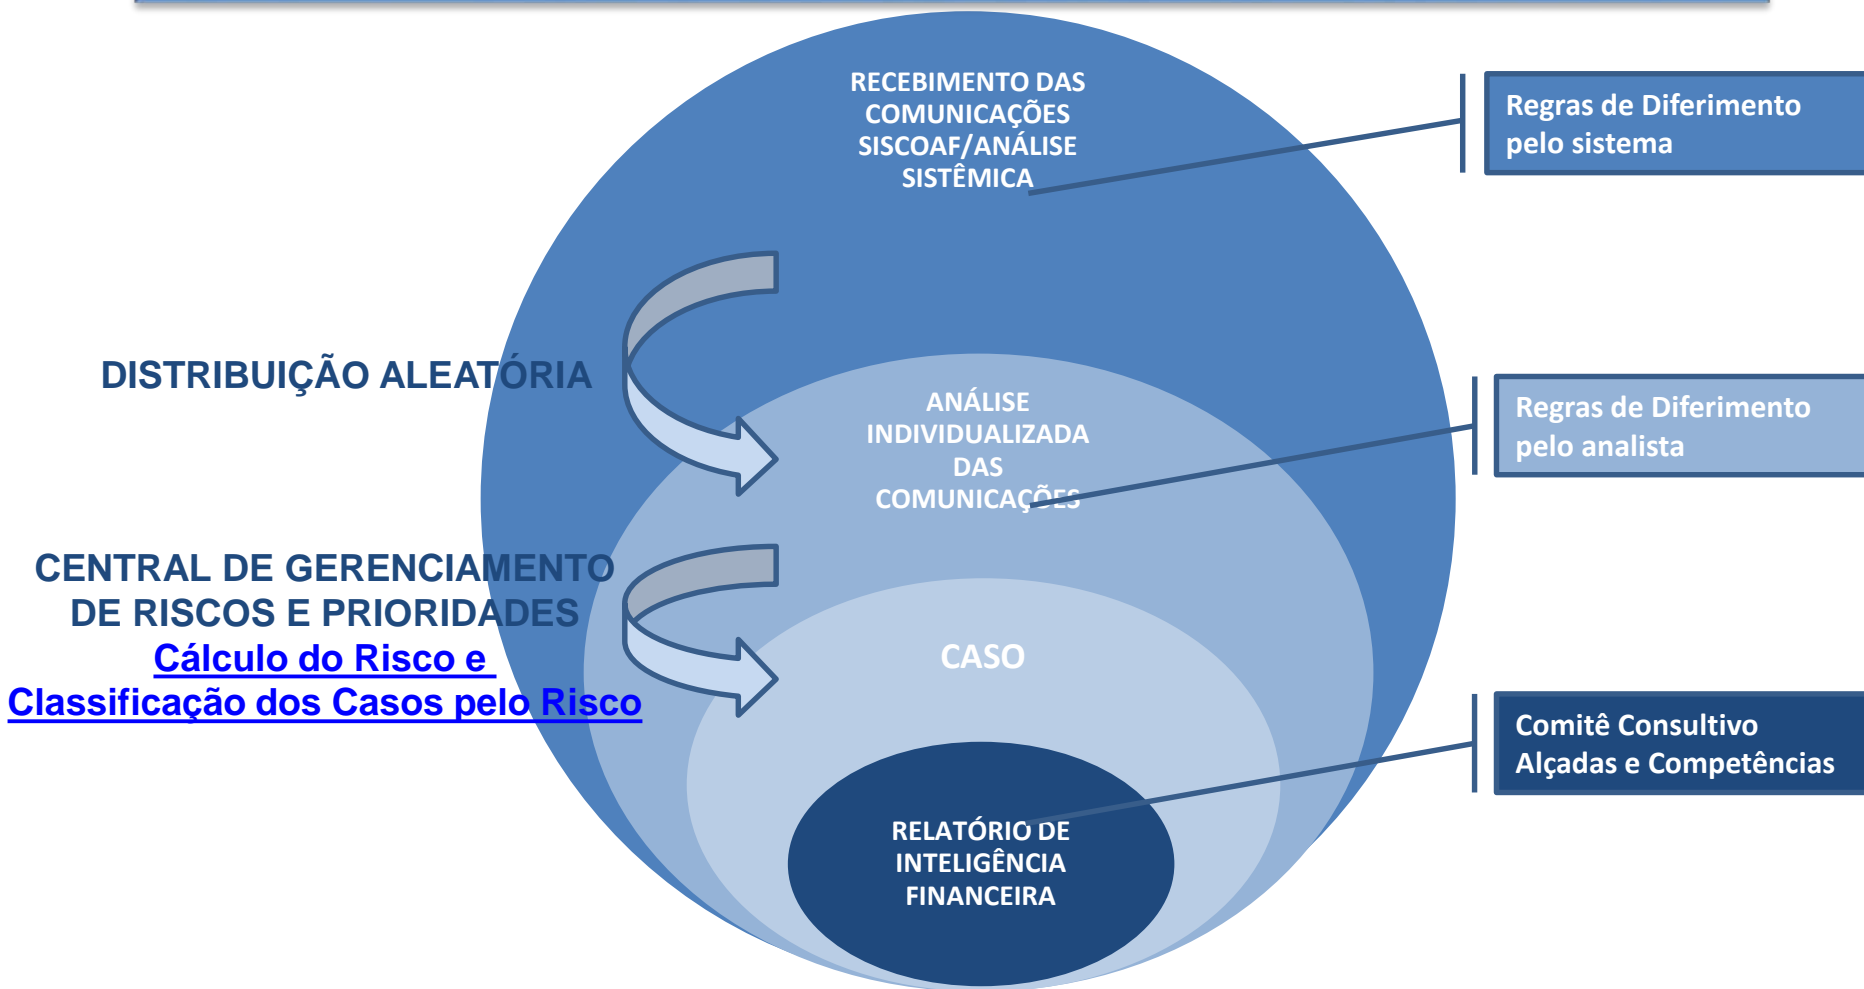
RECEBIMENTO DAS COMUNICAÇÕES SISCOAF/ANÁLISE SISTÊMICA

Regras de Diferimento pelo sistema

DISTRIBUIÇÃO ALEATÓRIA

ANÁLISE INDIVIDUALIZADA DAS COMUNICAÇÕES

Regras de Diferimento pelo analista

CENTRAL DE GERENCIAMENTO DE RISCOS E PRIORIDADES
Cálculo do Risco e
Classificação dos Casos pelo Risco

CASO

Comitê Consultivo
Alçadas e Competências

RELATÓRIO DE INTELIGÊNCIA FINANCEIRA